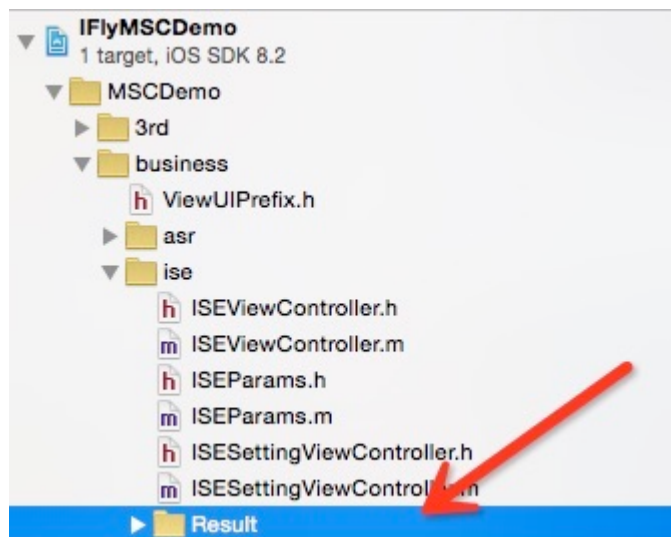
IFlyMSCDemo
1 target, iOS SDK 8.2

MSCDemo

3rd

business

h ViewUIPrefix.h

asr

ise

h ISEViewController.h

m ISEViewController.m

h ISEParams.h

m ISEParams.m

h ISESettingViewController.h

m ISESettingViewControl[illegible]m

Result